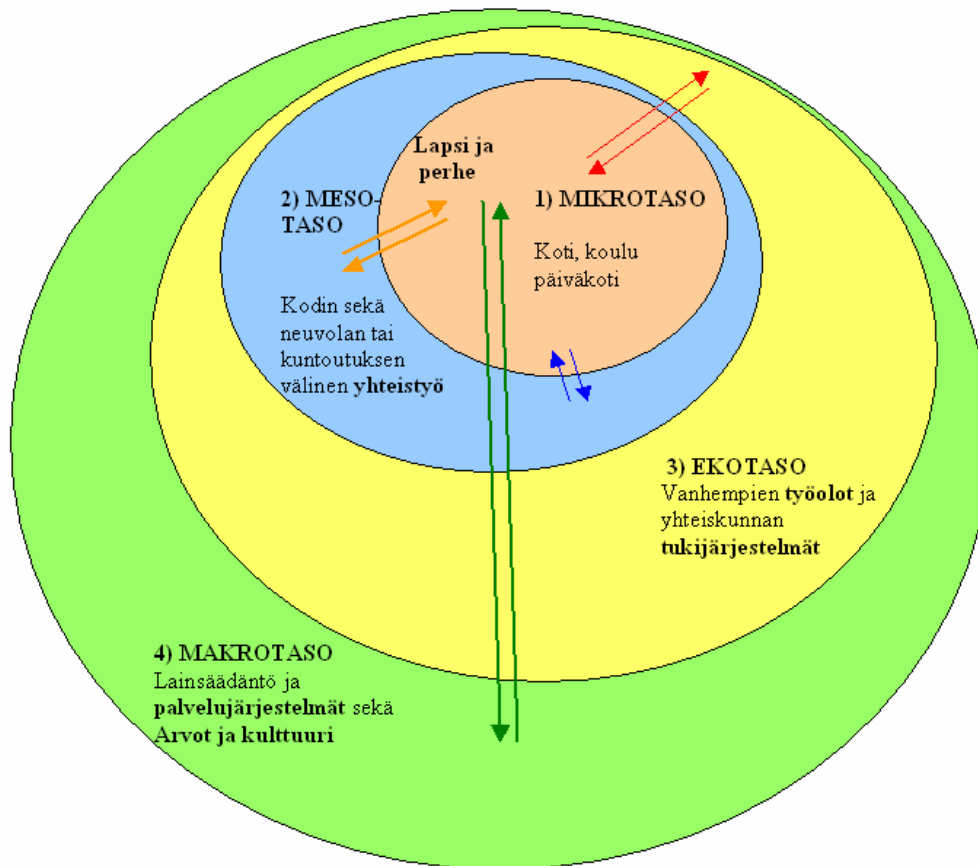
Lapsi ja perhe

1) MIKROTASO

Koti, koulu päiväkoti

2) MESO-TASO

Kodin sekä neuvolan tai kuntoutuksen välinen yhteistyö

3) EKOTASO
Vanhempien työolot ja yhteiskunnan tukijärjestelmät

4) MAKROTASO
Lainsäädäntö ja palvelujärjestelmät sekä Arvot ja kulttuuri